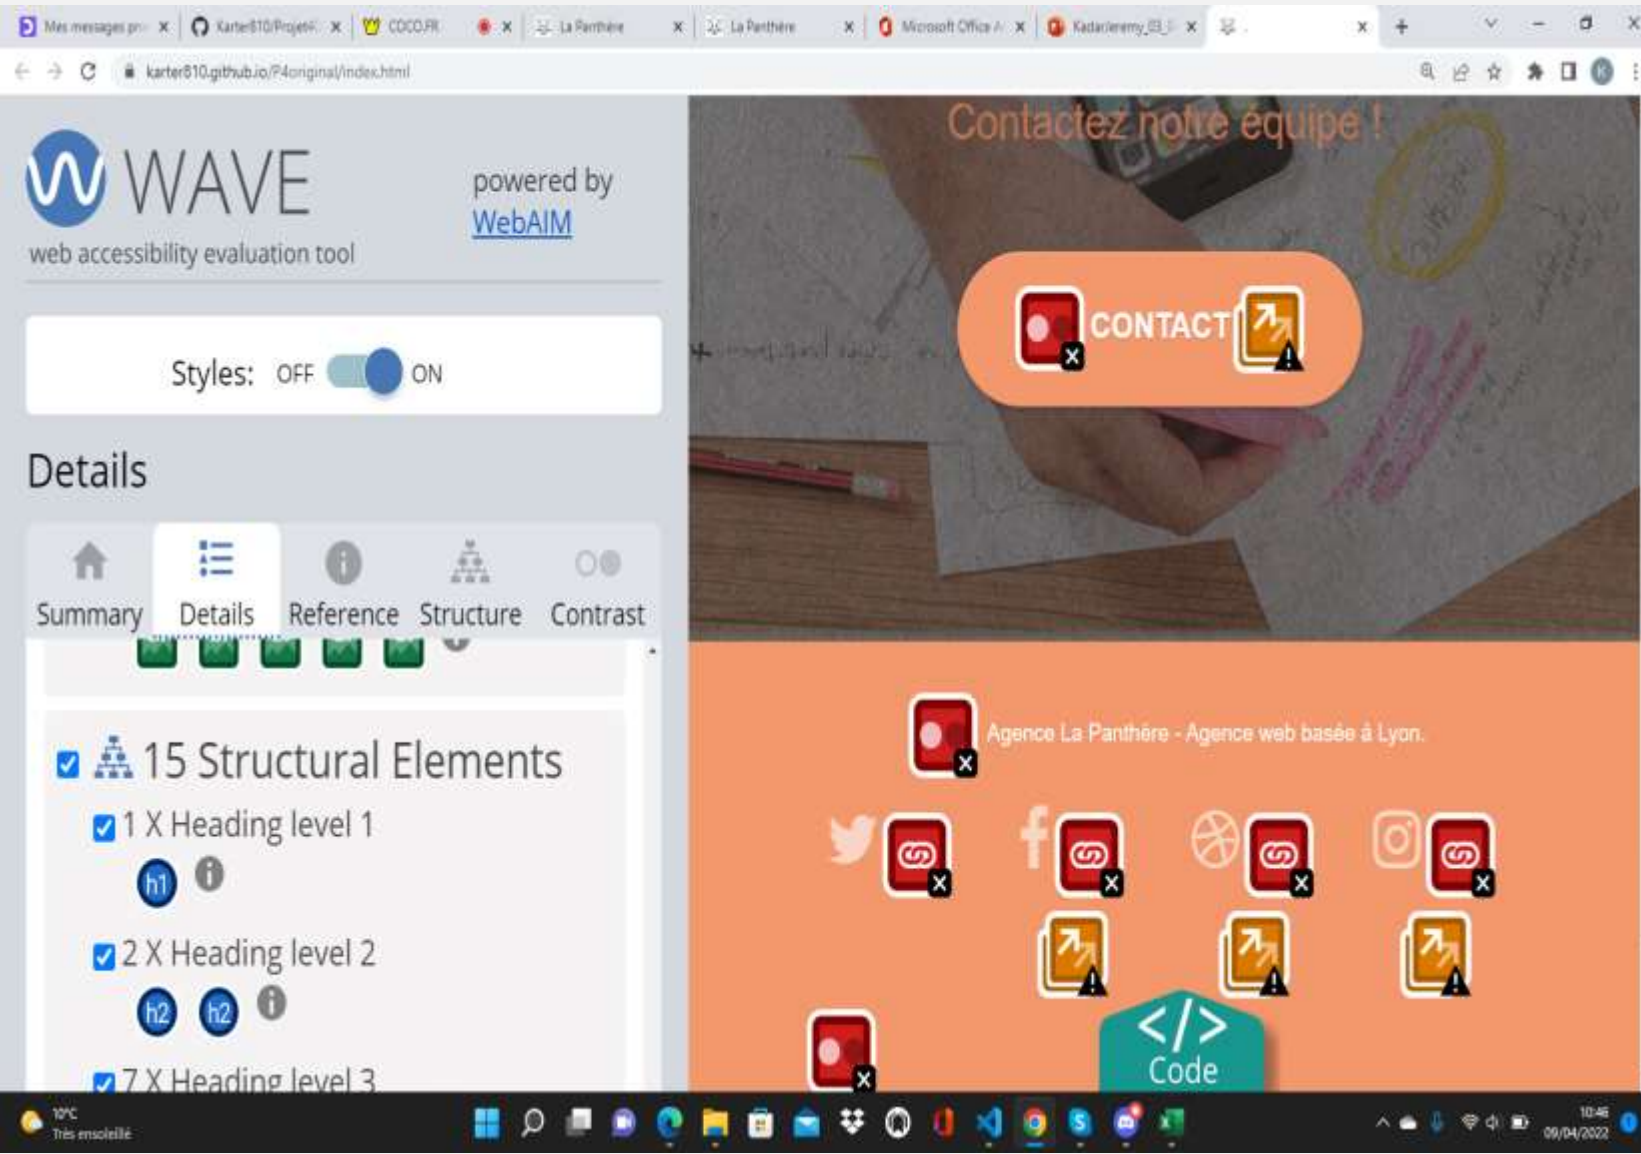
Mes messages pr × Karter810/Projet × COCO.FR × × La Panthère × La Panthère × Microsoft Office × Kadarieremy_03 × ×

karter810.github.io/P4original/index.html

WAVE
web accessibility evaluation tool

powered by WebAIM

Styles: OFF ON

Details

Summary Details Reference Structure Contrast

15 Structural Elements

1 X Heading level 1

h1

2 X Heading level 2

h2 h2

7 X Heading level 3

Contactez notre équipe !

CONTACT

Agence La Panthère - Agence web basée à Lyon.

</> Code

10°C Très ensoleillé

10:46 09/04/2022